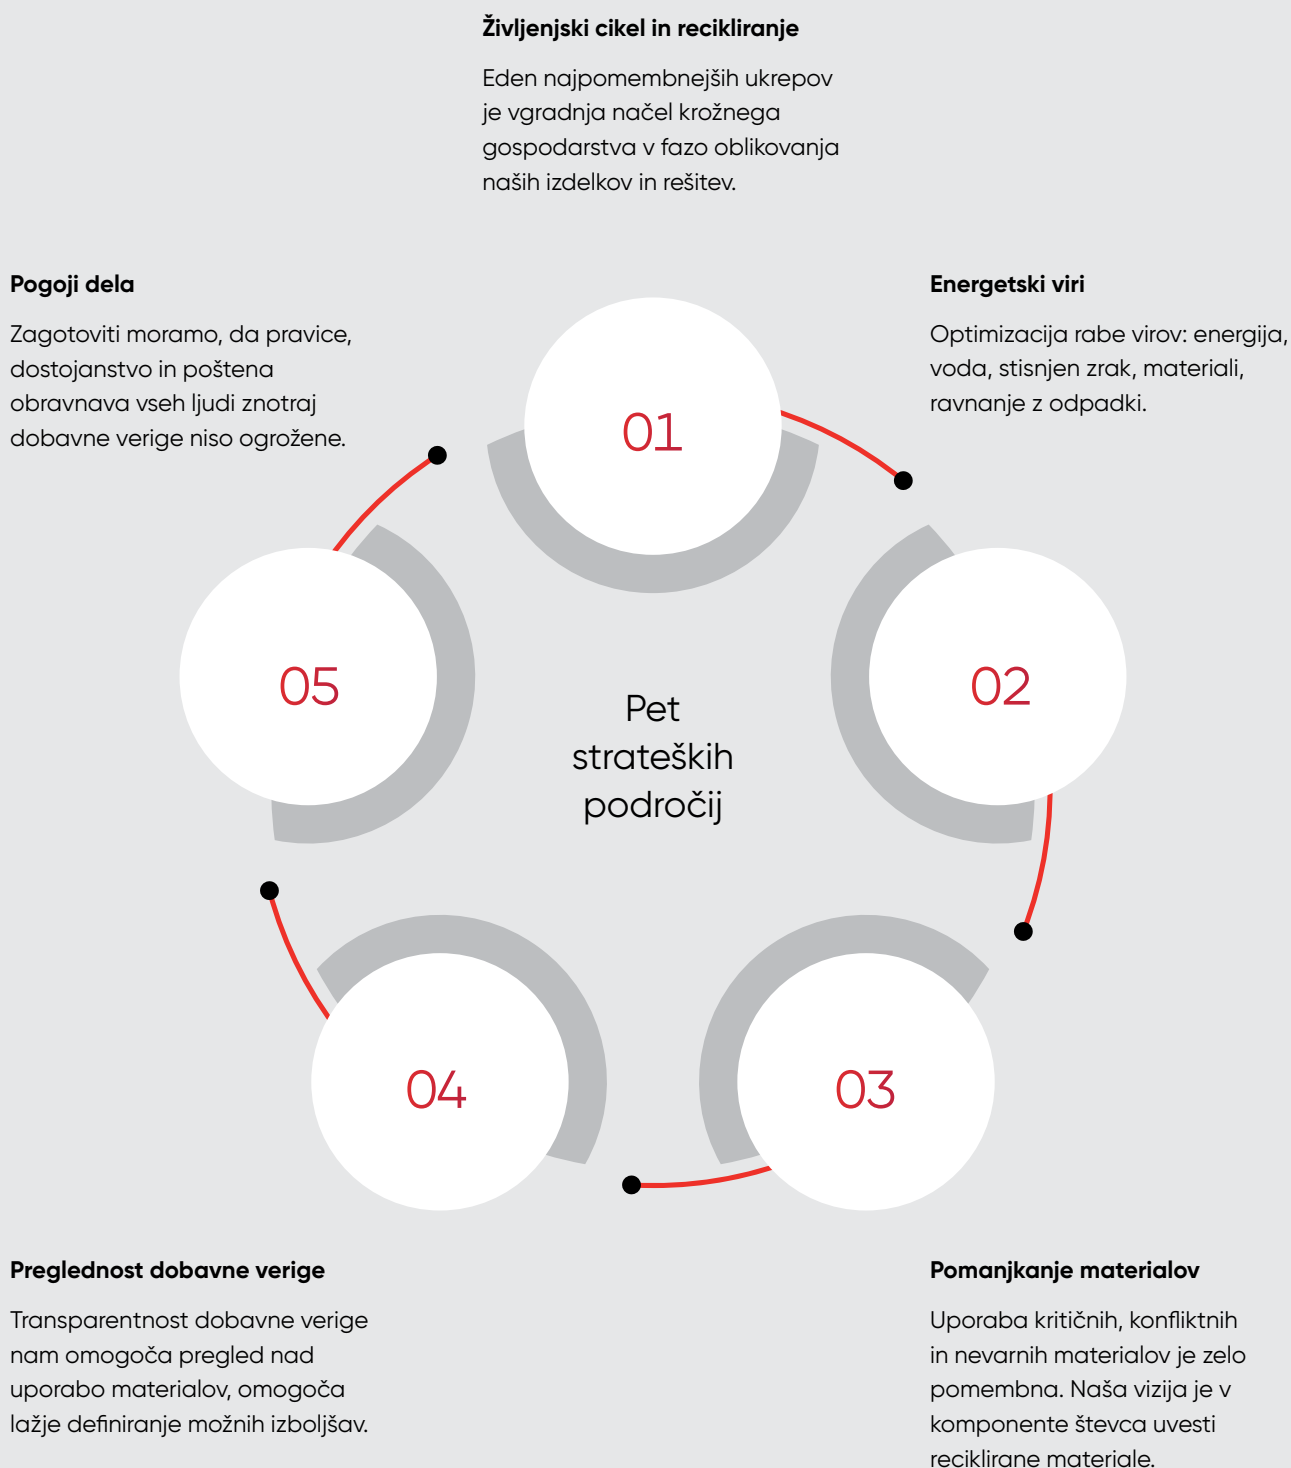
**Življenjski cikel in recikliranje**

Eden najpomembnejših ukrepov je vgradnja načel krožnega gospodarstva v fazo oblikovanja naših izdelkov in rešitev.

**Pogoji dela**

Zagotoviti moramo, da pravice, dostojanstvo in poštena obravnava vseh ljudi znotraj dobavne verige niso ogrožene.

**Energetski viri**

Optimizacija rabe virov: energija, voda, stisnjen zrak, materiali, ravnanje z odpadki.

01

05

Pet strateških področij

02

04

03

**Preglednost dobavne verige**

Transparentnost dobavne verige nam omogoča pregled nad uporabo materialov, omogoča lažje definiranje možnih izboljšav.

**Pomanjkanje materialov**

Uporaba kritičnih, konfliktnih in nevarnih materialov je zelo pomembna. Naša vizija je v komponente števca uvesti reciklirane materiale.